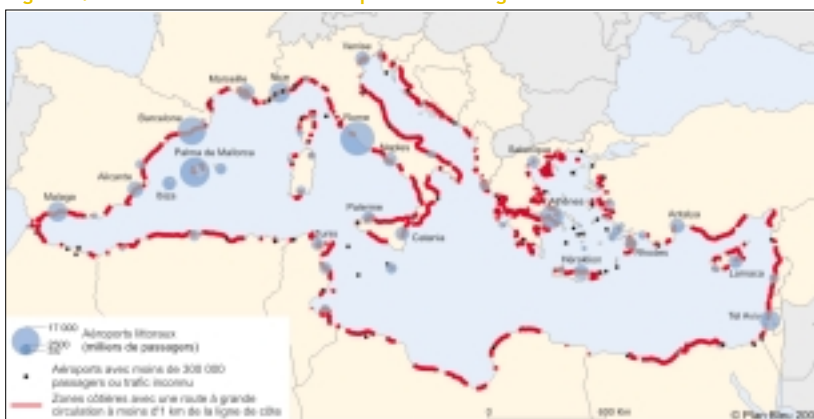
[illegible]

Venise
Marseille
Nice
Barcelone
Rome
Palma de Mallorca
Alicante
Ibiza
Naples
Malaga
Palerme
Catania
Tunis
Salonique
Athènes
Héraklion
Rhodes
Antalya
Larnaca
Tel Aviv

17 000
2500
Aéroports littoraux (milliers de passagers)
Aéroports avec moins de 300 000 passagers ou trafic inconnu
Zones côtières avec une route à grande circulation à moins d'1 km de la ligne de côte

0
500 Km
© Plan Bleu 200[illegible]